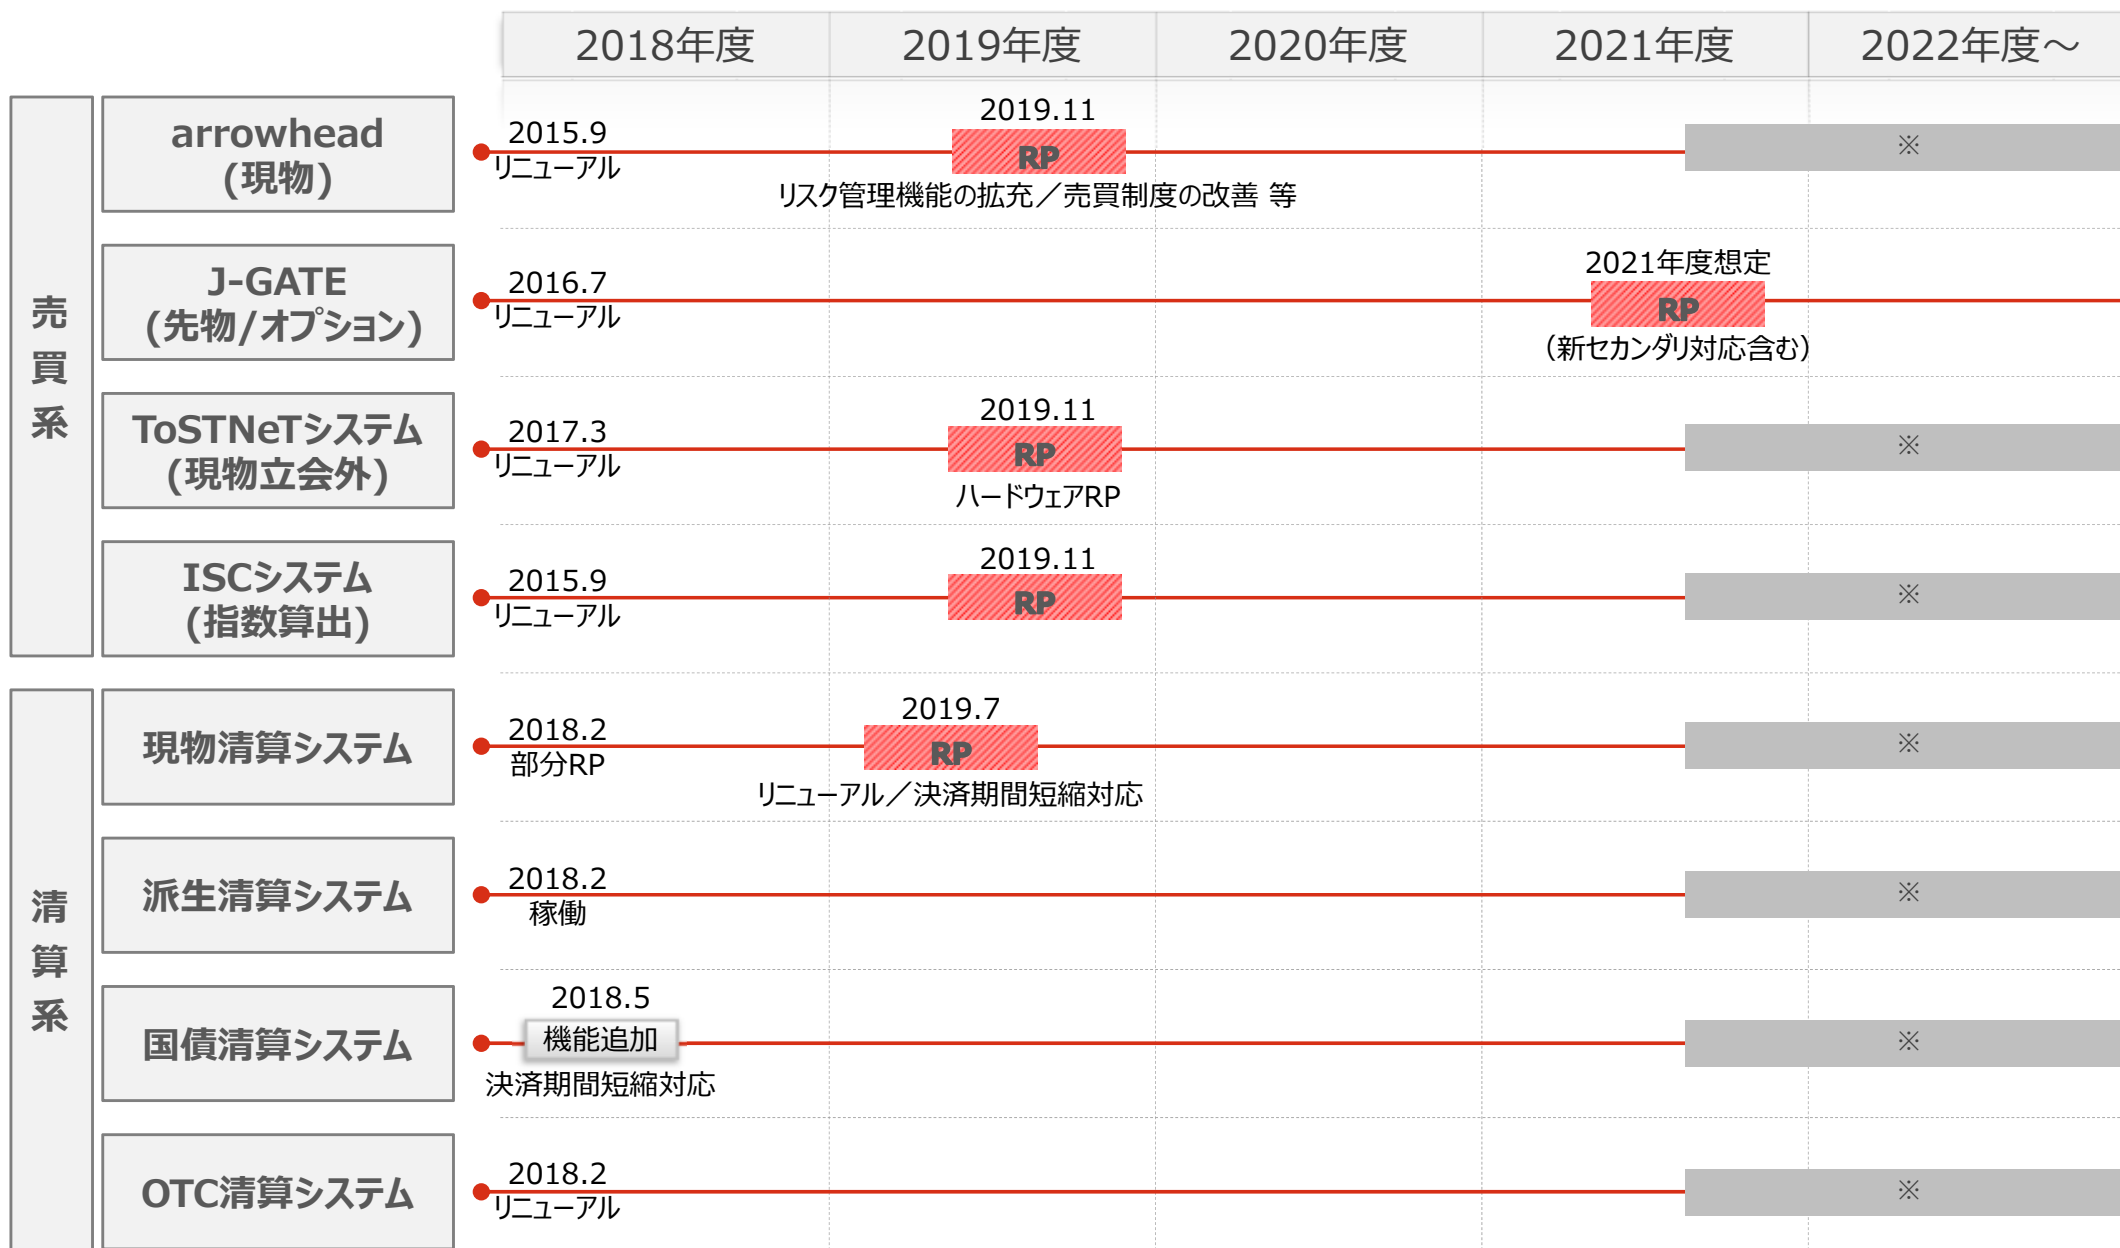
| | | 2018年度 | 2019年度 | 2020年度 | 2021年度 | 2022年度～ |
|---|---|---|---|---|---|---|
| 売買系 | arrowhead (現物) | 2015.9 リニューアル | 2019.11 RP リスク管理機能の拡充／売買制度の改善 等 | | | ※ |
| | J-GATE (先物/オプション) | 2016.7 リニューアル | | | 2021年度想定 RP (新セカンダリ対応含む) | |
| | ToSTNeTシステム (現物立会外) | 2017.3 リニューアル | 2019.11 RP ハードウェアRP | | | ※ |
| | ISCシステム (指数算出) | 2015.9 リニューアル | 2019.11 RP | | | ※ |
| 清算系 | 現物清算システム | 2018.2 部分RP | 2019.7 RP リニューアル／決済期間短縮対応 | | | ※ |
| | 派生清算システム | 2018.2 稼働 | | | | ※ |
| | 国債清算システム | 2018.5 機能追加 決済期間短縮対応 | | | | ※ |
| | OTC清算システム | 2018.2 リニューアル | | | | ※ |